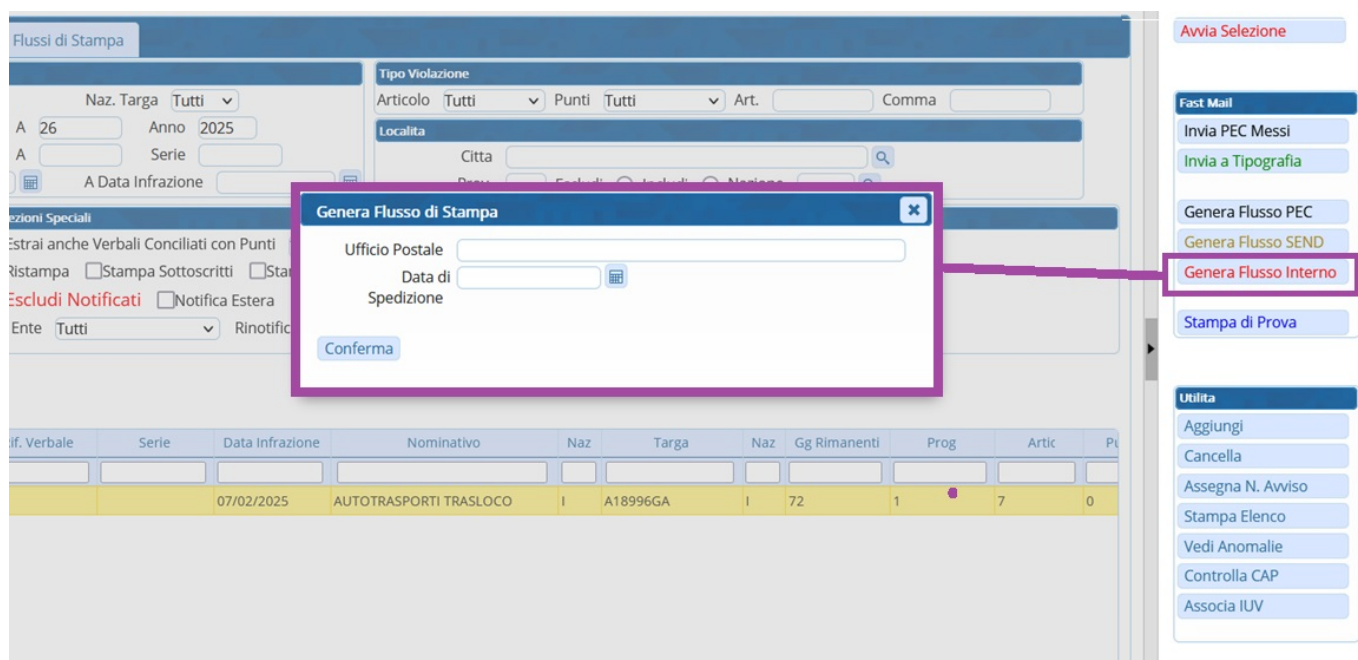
Flussi di Stampa

Naz. Targa Tutti
A 26 Anno 2025
A Serie
A Data Infrazione

Tipo Violazione
Articolo Tutti Punti Tutti Art. Comma

Localita
Citta
Prov. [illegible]

ezioni Speciali
Estrai anche Verbali Conciliati con Punti
Ristampa Stampa Sottoscritti Sta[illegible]
Escludi Notificati Notifica Estera
Ente Tutti Rinotific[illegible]

Genera Flusso di Stampa
Ufficio Postale
Data di Spedizione
Conferma

| if. Verbale | Serie | Data Infrazione | Nominativo | Naz | Targa | Naz | Gg Rimanenti | Prog | Artic | Pu |
|---|---|---|---|---|---|---|---|---|---|---|
| | | 07/02/2025 | AUTOTRASPORTI TRASLOCO | I | A18996GA | I | 72 | 1 | 7 | 0 |

Avvia Selezione

Fast Mail
Invia PEC Messi
Invia a Tipografia

Genera Flusso PEC
Genera Flusso SEND
Genera Flusso Interno

Stampa di Prova

Utilita
Aggiungi
Cancella
Assegna N. Avviso
Stampa Elenco
Vedi Anomalie
Controlla CAP
Associa IUV